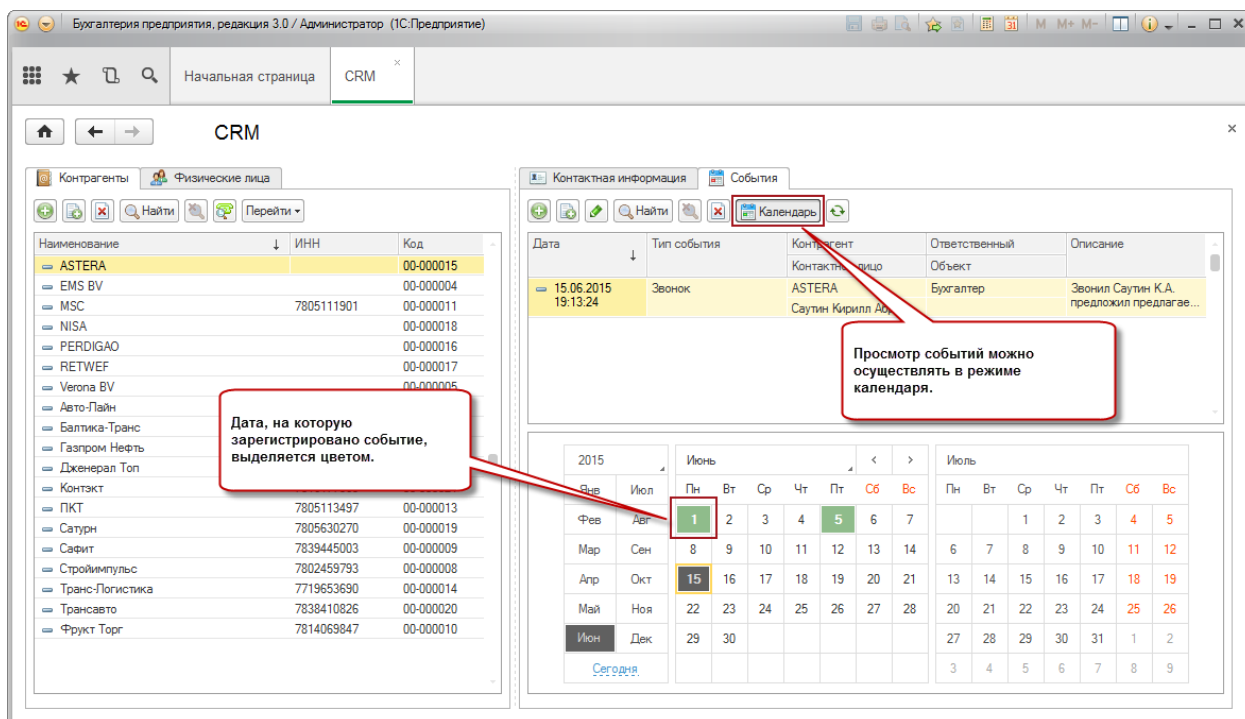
Бухгалтерия предприятия, редакция 3.0 / Администратор (1С:Предприятие)

Начальная страница
CRM

CRM

Контрагенты
Физические лица

Найти
Перейти

| Наименование | ИНН | Код |
|---|---|---|
| ASTERA | | 00-000015 |
| EMS BV | | 00-000004 |
| MSC | 7805111901 | 00-000011 |
| NISA | | 00-000018 |
| PERDIGAO | | 00-000016 |
| RETWEF | | 00-000017 |
| Verona BV | | 00-000005 |
| Авто-Лайн | | |
| Балтика-Транс | | |
| Газпром Нефть | | |
| Дженерал Топ | | |
| Контэкт | | |
| ПКТ | 7805113497 | 00-000013 |
| Сатурн | 7805630270 | 00-000019 |
| Сафит | 7839445003 | 00-000009 |
| Стройимпульс | 7802459793 | 00-000008 |
| Транс-Логистика | 7719653690 | 00-000014 |
| Трансавто | 7838410826 | 00-000020 |
| Фрукт Торг | 7814069847 | 00-000010 |

Дата, на которую зарегистрировано событие, выделяется цветом.

Контактная информация
События

Найти
Календарь

| Дата | Тип события | Контрагент / Контактное лицо | Ответственный / Объект | Описание |
|---|---|---|---|---|
| 15.06.2015 19:13:24 | Звонок | ASTERA Саутин Кирилл Ар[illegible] | Бухгалтер | Звонил Саутин К.А. предложил предлагае... |

Просмотр событий можно осуществлять в режиме календаря.

2015
Янв Июл
Фев Авг
Мар Сен
Апр Окт
Май Ноя
Июн Дек
Сегодня

Июнь
Пн Вт Ср Чт Пт Сб Вс
1 2 3 4 5 6 7
8 9 10 11 12 13 14
15 16 17 18 19 20 21
22 23 24 25 26 27 28
29 30

Июль
Пн Вт Ср Чт Пт Сб Вс
1 2 3 4 5
6 7 8 9 10 11 12
13 14 15 16 17 18 19
20 21 22 23 24 25 26
27 28 29 30 31 1 2
3 4 5 6 7 8 9